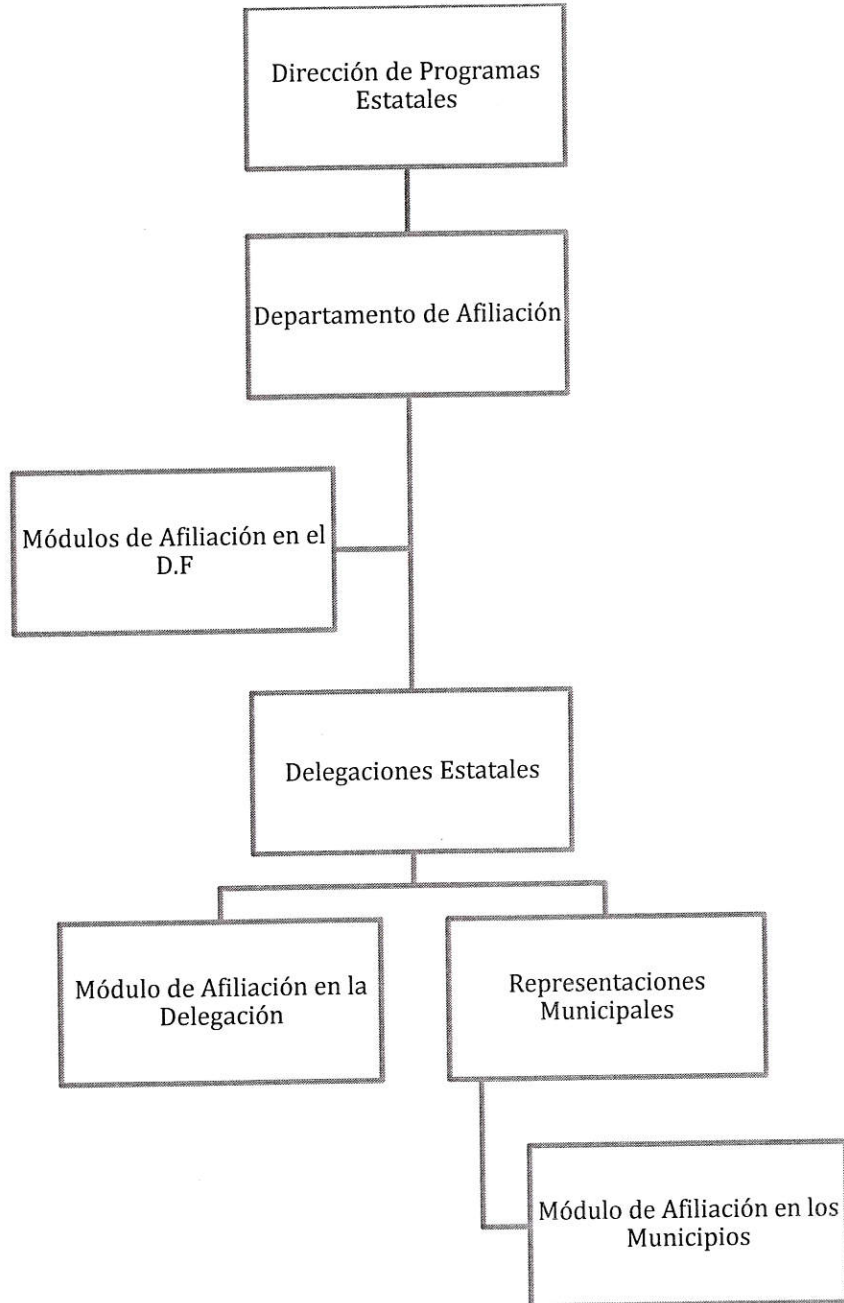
Dirección de Programas Estatales

Departamento de Afiliación

Módulos de Afiliación en el D.F

Delegaciones Estatales

Módulo de Afiliación en la Delegación

Representaciones Municipales

Módulo de Afiliación en los Municipios